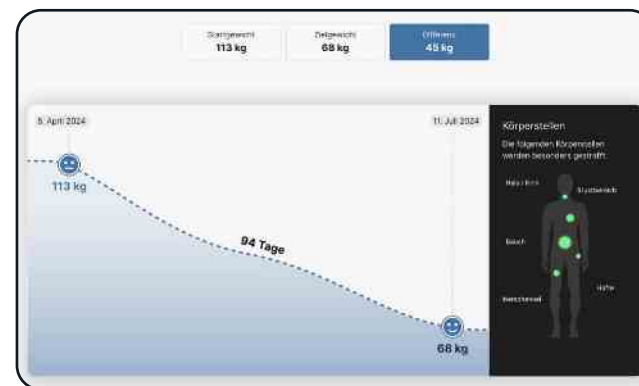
Startgewicht
113 kg

Zielgewicht
68 kg

Differenz
45 kg

5. April 2024

11. Juli 2024

113 kg

94 Tage

68 kg

Körperstellen

Die folgenden Körperstellen werden besonders gestrafft:

Hals / Kinn

Brustbereich

Bauch

Hüfte

Oberschenkel